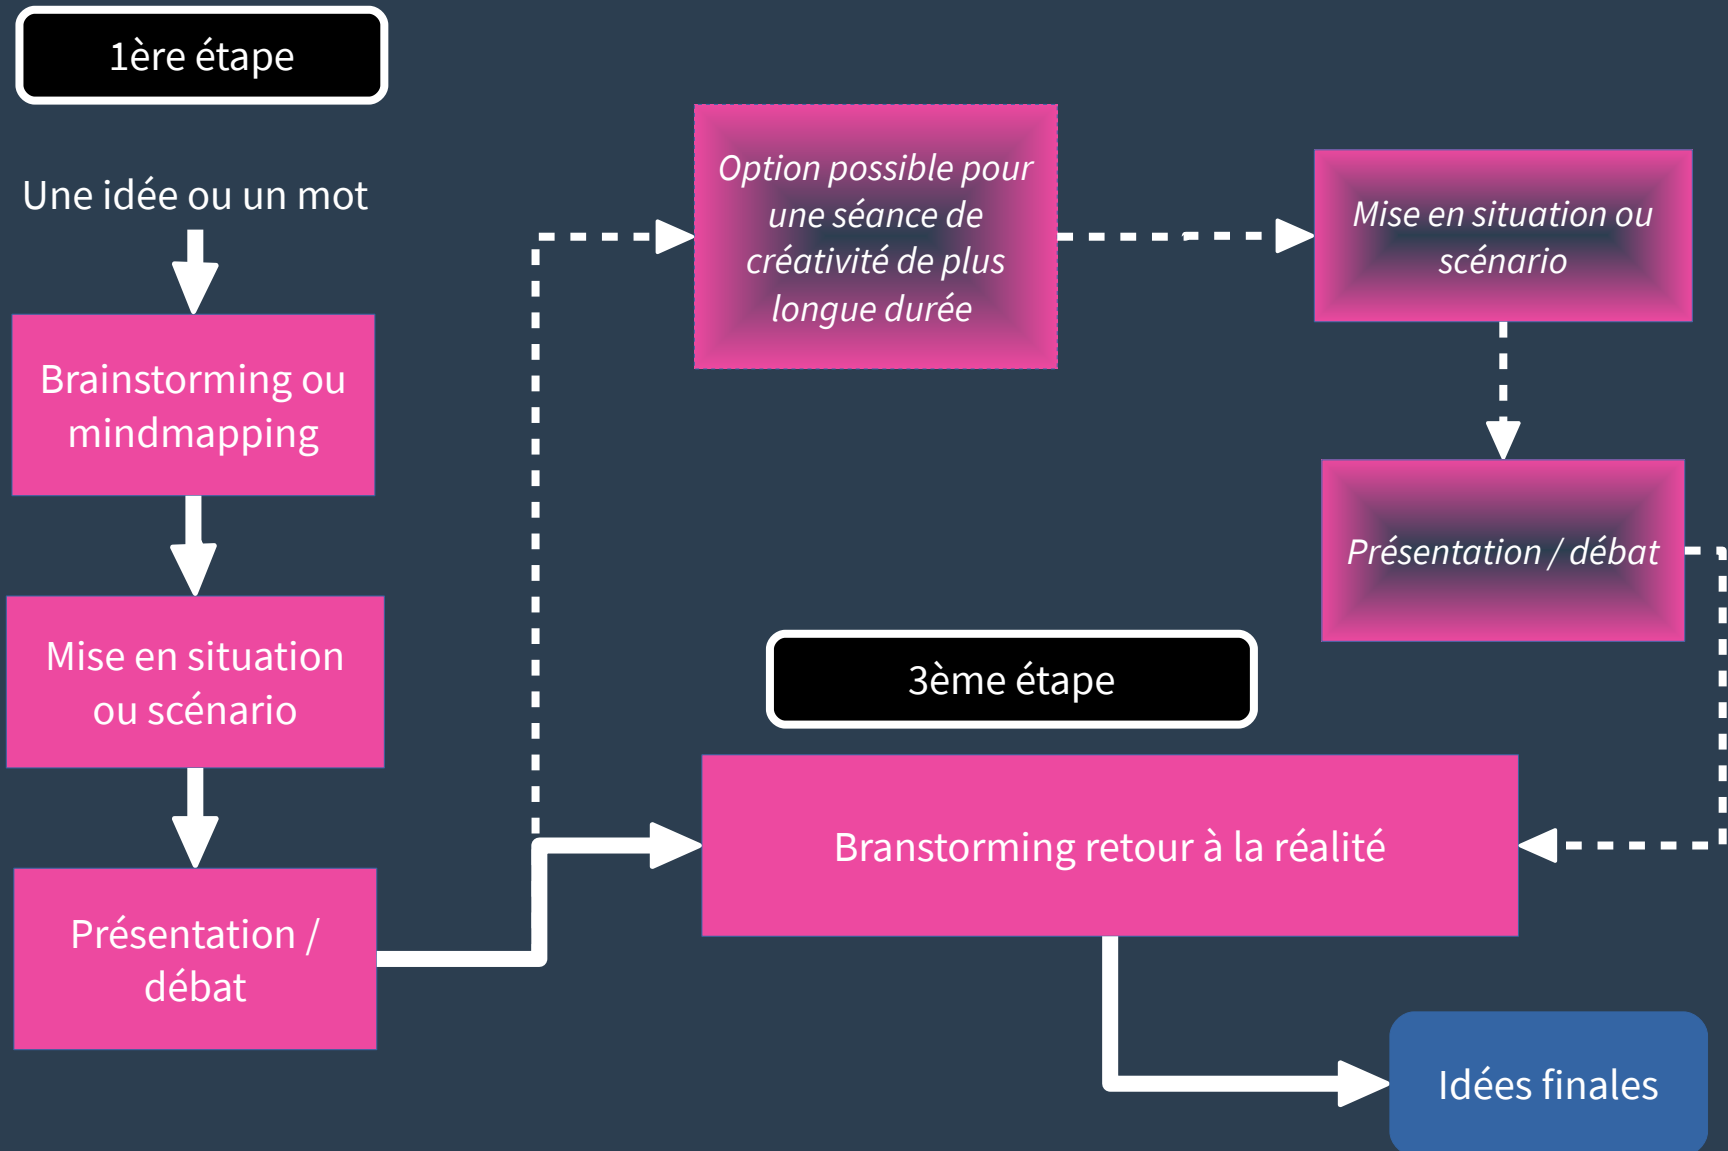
1ère étape

Une idée ou un mot

Brainstorming ou mindmapping

Mise en situation ou scénario

Présentation / débat

Option possible pour une séance de créativité de plus longue durée

Mise en situation ou scénario

Présentation / débat

3ème étape

Branstorming retour à la réalité

Idées finales